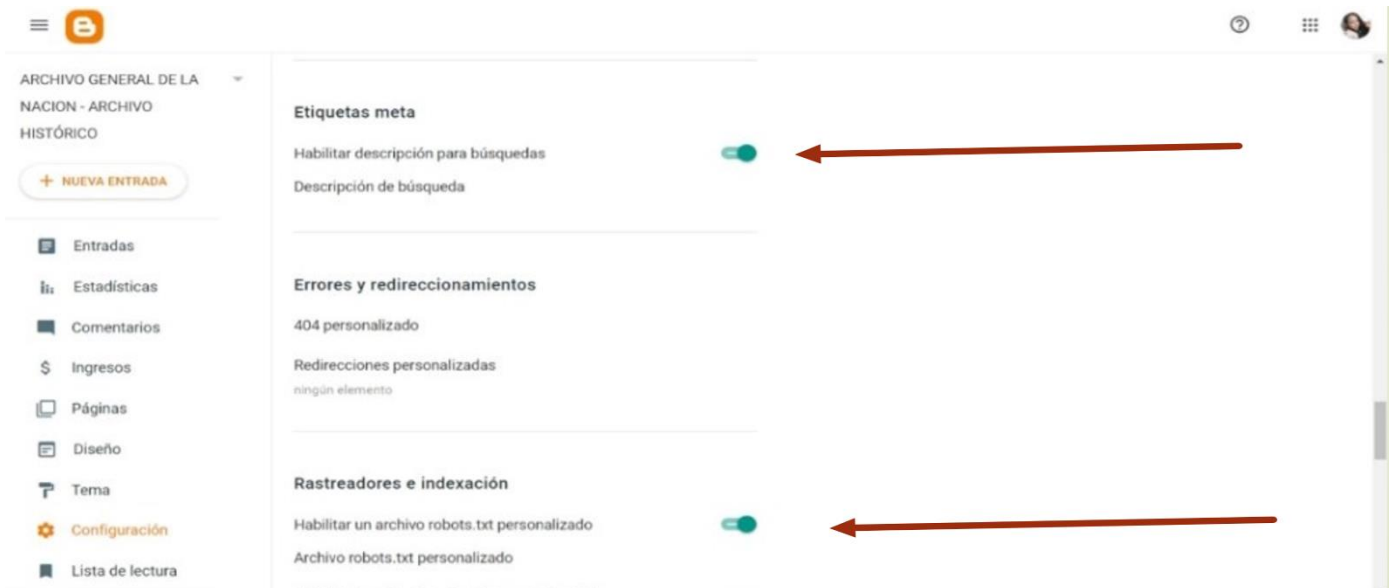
ARCHIVO GENERAL DE LA NACION - ARCHIVO HISTÓRICO

+ NUEVA ENTRADA

Entradas

Estadísticas

Comentarios

Ingresos

Páginas

Diseño

Tema

Configuración

Lista de lectura

Etiquetas meta

Habilitar descripción para búsquedas

Descripción de búsqueda

Errores y redireccionamientos

404 personalizado

Redirecciones personalizadas

ningún elemento

Rastreadores e indexación

Habilitar un archivo robots.txt personalizado

Archivo robots.txt personalizado

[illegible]